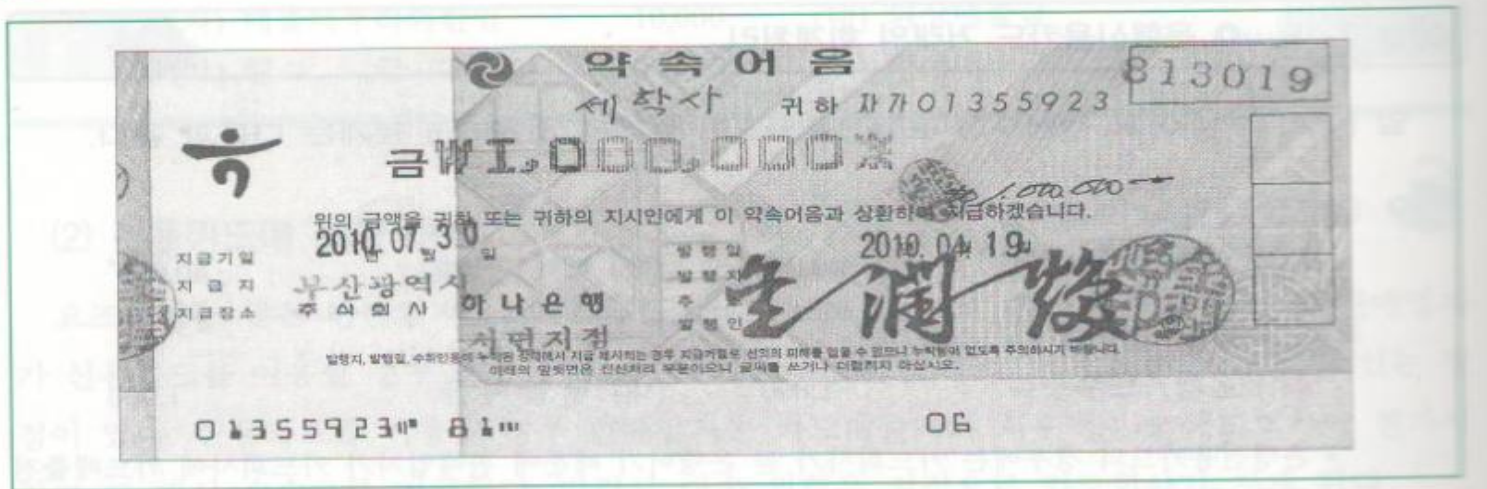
약 속 어 음

813019

세창사 귀하 자가01355923

금₩1,000,000※

1,000,000

위의 금액을 귀하 또는 귀하의 지시인에게 이 약속어음과 상환하여 지급하겠습니다.

지급기일 2010. 07. 30
지 급 지 부산광역시
지급장소 주식회사 하나은행 서면지점

발행일 2010. 04. 19
발행지
주 소
발행인 金潤燮

발행지, 발행일, 수취인등이 누락된 상태에서 지급 제시하는 경우 지급거절로 인하여 피해를 입을 수 있으므로 누락됨이 없도록 주의하시기 바랍니다.
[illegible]

01355923" 81"

06